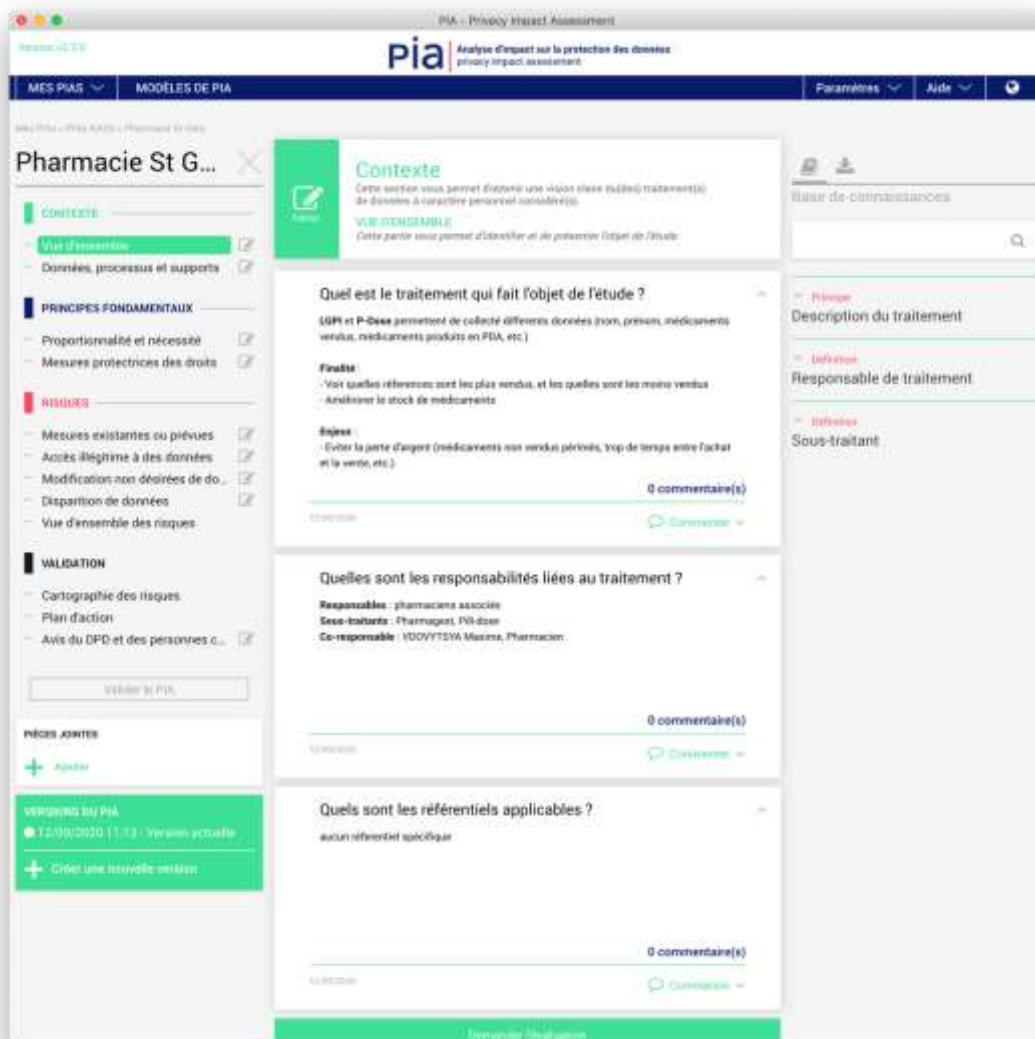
PIA - Privacy Impact Assessment

Version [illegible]

pia Analyse d'impact sur la protection des données
privacy impact assessment

MES PIAS
MODÈLES DE PIA
Paramètres
Aide

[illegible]

Pharmacie St G...

CONTEXTE
Vue d'ensemble
Données, processus et supports

PRINCIPES FONDAMENTAUX
Proportionnalité et nécessité
Mesures protectrices des droits

RISQUES
Mesures existantes ou prévues
Accès illégitime à des données
Modification non désirées de do...
Disparition de données
Vue d'ensemble des risques

VALIDATION
Cartographie des risques
Plan d'action
Avis du DPD et des personnes c...

Valider le PIA

PIÈCES JOINTES
Ajouter

VERSIONS DU PIA
12/06/2020 11:13 - Version actuelle
Créer une nouvelle version

Contexte
Cette section vous permet d'obtenir une vision claire du(des) traitement(s) de données à caractère personnel considéré(s).
VUE D'ENSEMBLE
Cette partie vous permet d'identifier et de présenter l'objet de l'étude.

Quel est le traitement qui fait l'objet de l'étude ?
LGPI et P-Dose permettent de collecté différents données (nom, prénom, médicaments vendus, médicaments produits en PDA, etc.)

Finalité :
- Voir quelles références sont les plus vendus, et les quelles sont les moins vendus
- Améliorer le stock de médicaments

Enjeux :
- Eviter la perte d'argent (médicaments non vendus périmés, trop de temps entre l'achat et la vente, etc.)

0 commentaire(s)
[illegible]
Commenter

Quelles sont les responsabilités liées au traitement ?
Responsables : pharmaciens associés
Sous-traitants : Pharmagest, Pill-dose
Co-responsable : VDOVYTSYA Maxime, Pharmacien

0 commentaire(s)
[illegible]
Commenter

Quels sont les référentiels applicables ?
aucun référentiel spécifique

0 commentaire(s)
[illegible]
Commenter

Demander l'évaluation

Base de connaissances

Principe
Description du traitement
Définition
Responsable de traitement
Définition
Sous-traitant